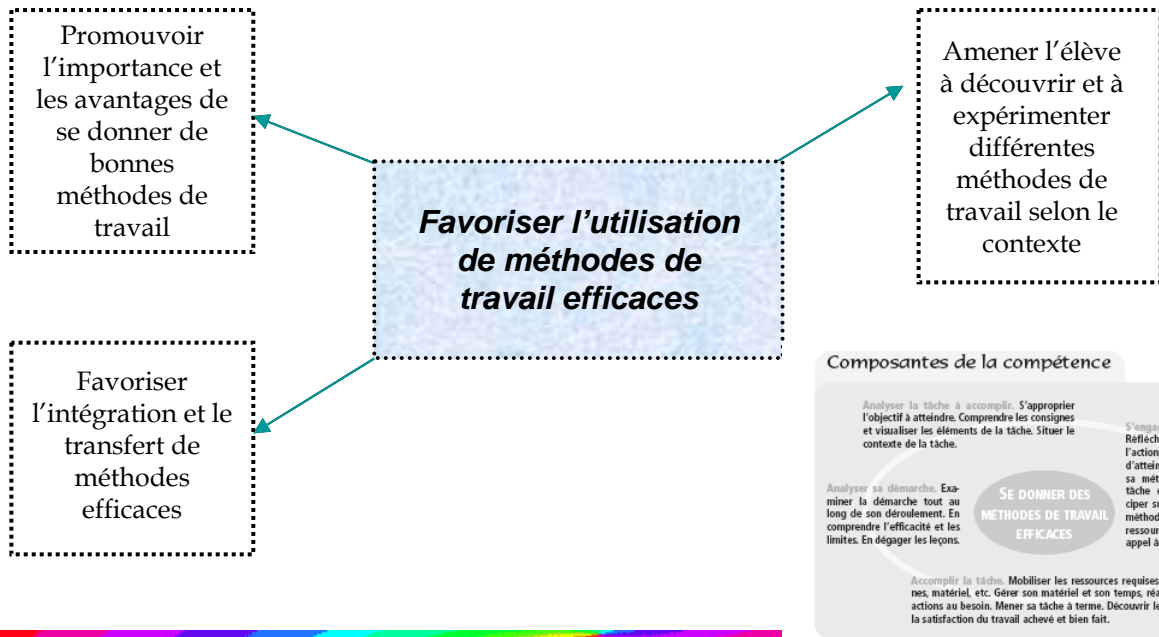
Promouvoir l'importance et les avantages de se donner de bonnes méthodes de travail

Amener l'élève à découvrir et à expérimenter différentes méthodes de travail selon le contexte

***Favoriser l'utilisation de méthodes de travail efficaces***

Favoriser l'intégration et le transfert de méthodes efficaces

Composantes de la compétence

Analyser la tâche à accomplir. S'approprier l'objectif à atteindre. Comprendre les consignes et visualiser les éléments de la tâche. Situer le contexte de la tâche.

S'enga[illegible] Réfléch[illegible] l'action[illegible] d'attein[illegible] sa mét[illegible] tâche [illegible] ciper s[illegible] méthod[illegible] ressour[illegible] appel à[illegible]

Analyser sa démarche. Examiner la démarche tout au long de son déroulement. En comprendre l'efficacité et les limites. En dégager les leçons.

SE DONNER DES MÉTHODES DE TRAVAIL EFFICACES

Accomplir la tâche. Mobiliser les ressources requises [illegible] nes, matériel, etc. Gérer son matériel et son temps, réa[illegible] actions au besoin. Mener sa tâche à terme. Découvrir le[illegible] la satisfaction du travail achevé et bien fait.